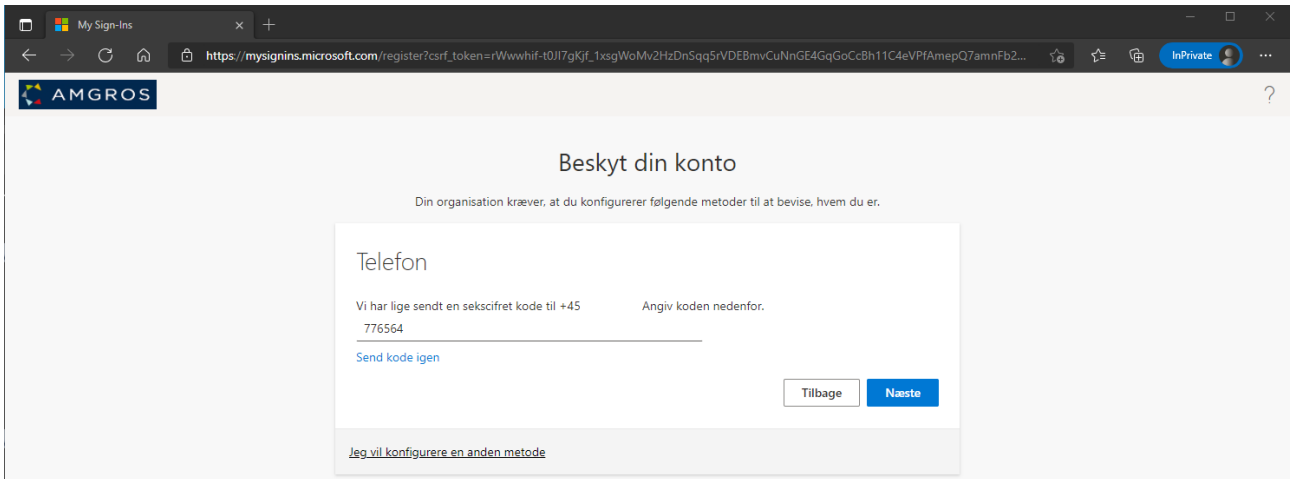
My Sign-Ins

https://mysignins.microsoft.com/register?csrf_token=rWwwhif-t0Jl7gKjf_1xsgWoMv2HzDnSqq5rVDEBmvCuNnGE4GqGoCcBh11C4eVPfAmepQ7amnFb2...

InPrivate

AMGROS

?

Beskyt din konto

Din organisation kræver, at du konfigurerer følgende metoder til at bevise, hvem du er.

Telefon

Vi har lige sendt en sekscifret kode til +45 Angiv koden nedenfor.

776564

Send kode igen

Tilbage

Næste

Jeg vil konfigurere en anden metode